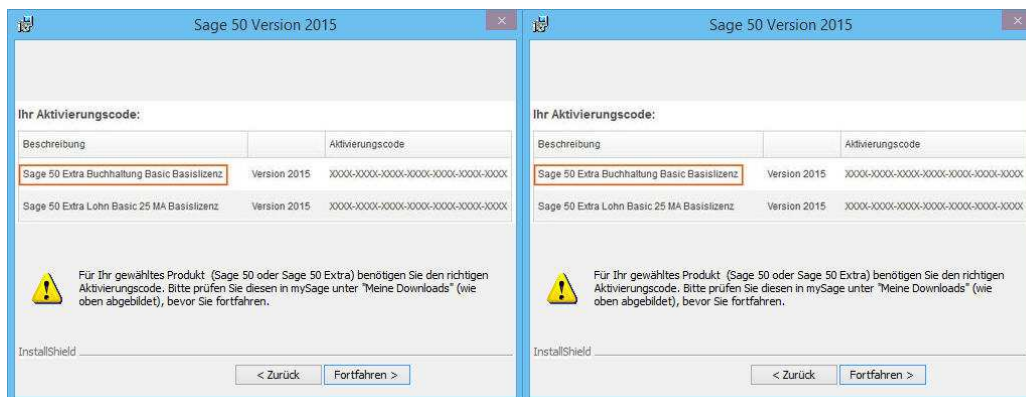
Sage 50 Version 2015

Ihr Aktivierungscode:

| Beschreibung | | Aktivierungscode |
|---|---|---|
| Sage 50 Extra Buchhaltung Basic Basislizenz | Version 2015 | XXXX-XXXX-XXXX-XXXX-XXXX-XXXX-XXXX |
| Sage 50 Extra Lohn Basic 25 MA Basislizenz | Version 2015 | XXXX-XXXX-XXXX-XXXX-XXXX-XXXX-XXXX |

Für Ihr gewähltes Produkt (Sage 50 oder Sage 50 Extra) benötigen Sie den richtigen Aktivierungscode. Bitte prüfen Sie diesen in mySage unter "Meine Downloads" (wie oben abgebildet), bevor Sie fortfahren.

InstallShield

< Zurück | Fortfahren >

Sage 50 Version 2015

Ihr Aktivierungscode:

| Beschreibung | | Aktivierungscode |
|---|---|---|
| Sage 50 Extra Buchhaltung Basic Basislizenz | Version 2015 | XXXX-XXXX-XXXX-XXXX-XXXX-XXXX-XXXX |
| Sage 50 Extra Lohn Basic 25 MA Basislizenz | Version 2015 | XXXX-XXXX-XXXX-XXXX-XXXX-XXXX-XXXX |

Für Ihr gewähltes Produkt (Sage 50 oder Sage 50 Extra) benötigen Sie den richtigen Aktivierungscode. Bitte prüfen Sie diesen in mySage unter "Meine Downloads" (wie oben abgebildet), bevor Sie fortfahren.

InstallShield

< Zurück | Fortfahren >